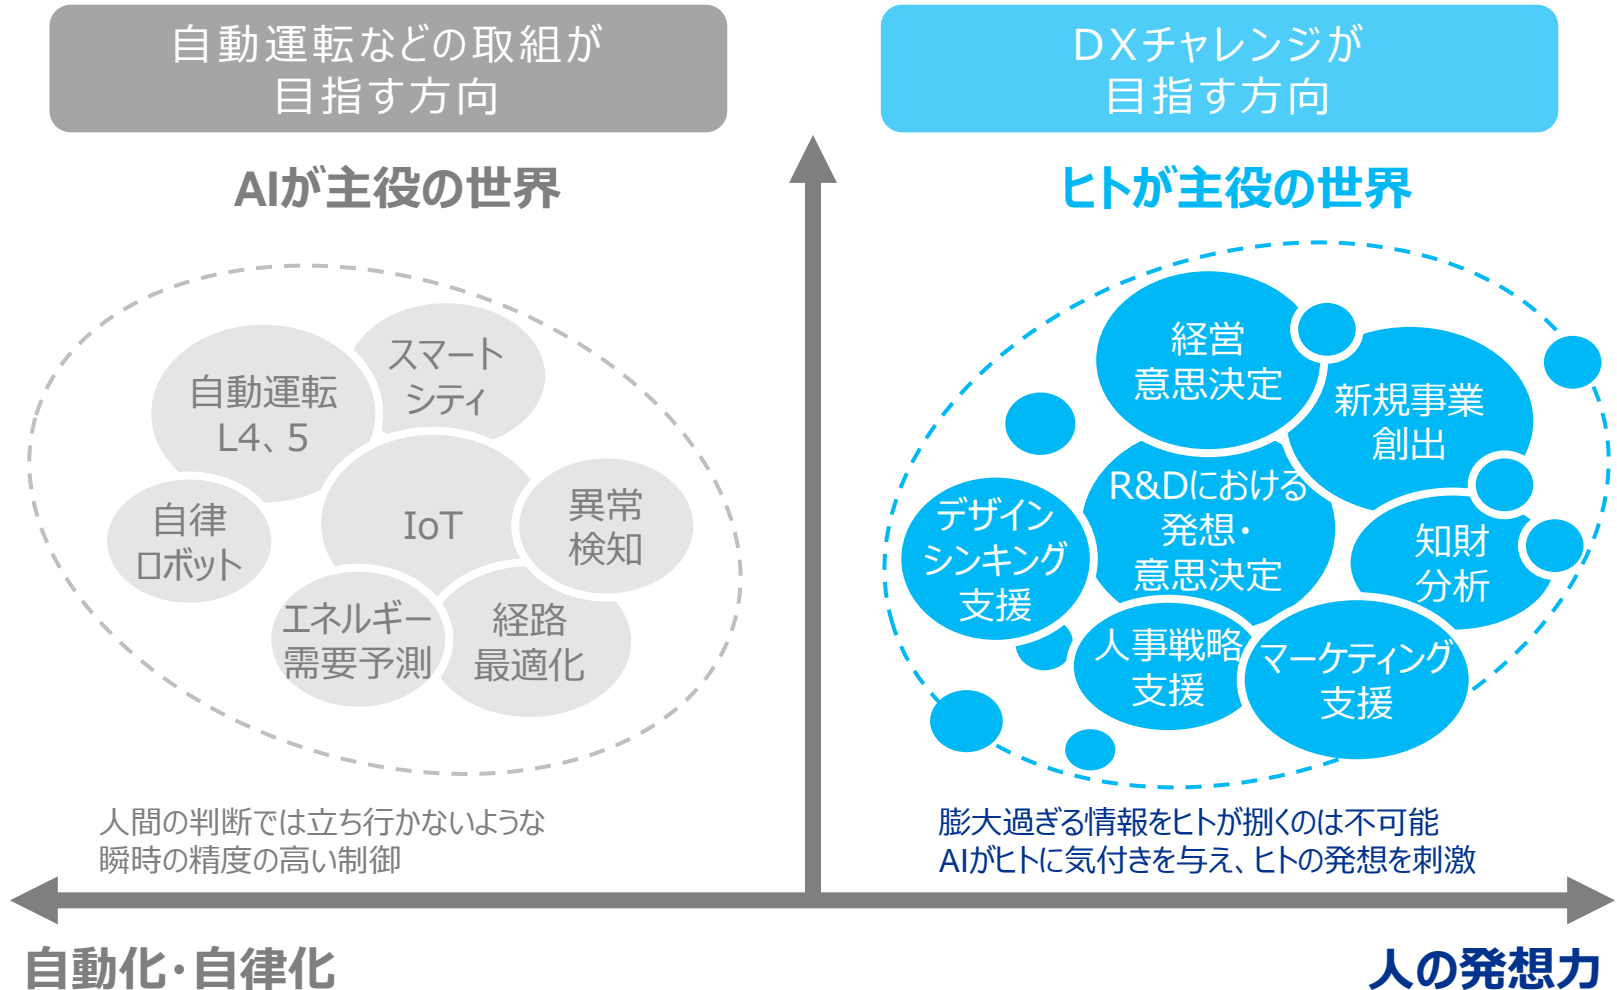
自動運転などの取組が
目指す方向

DXチャレンジが
目指す方向

AIが主役の世界

ヒトが主役の世界

自動運転
L4、5

スマート
シティ

自律
ロボット

IoT

異常
検知

エネルギー
需要予測

経路
最適化

経営
意思決定

新規事業
創出

R&Dにおける
発想・
意思決定

デザイン
シンキング
支援

知財
分析

人事戦略
支援

マーケティング
支援

人間の判断では立ち行かないような
瞬時の精度の高い制御

膨大過ぎる情報をヒトが捌くのは不可能
AIがヒトに気付きを与え、ヒトの発想を刺激

自動化・自律化

人の発想力